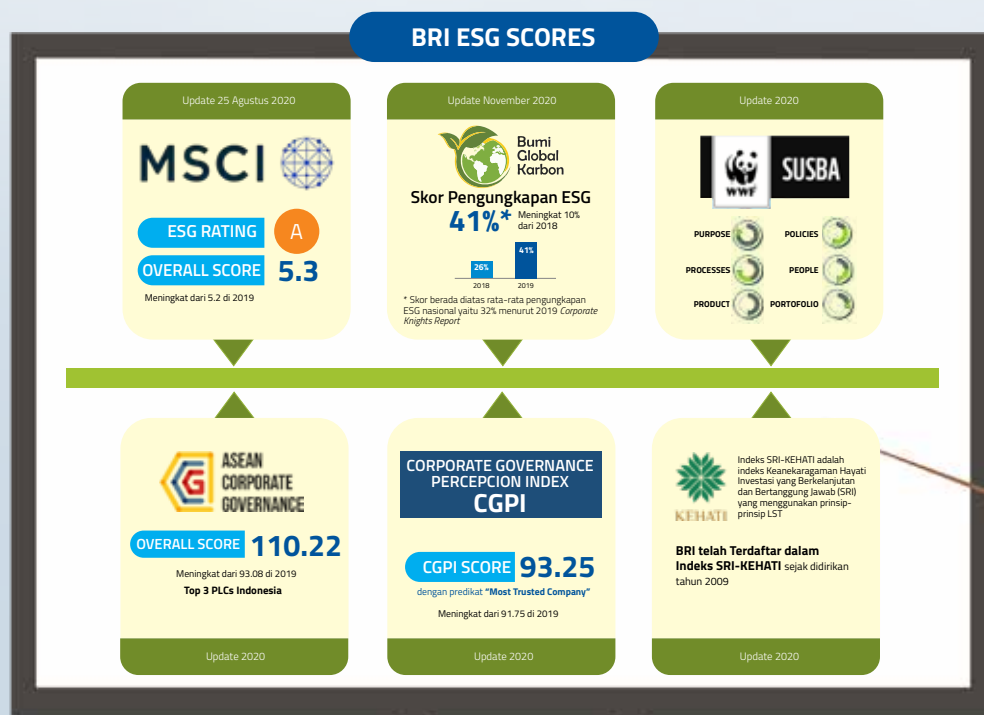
BRI ESG SCORES

Update 25 Agustus 2020

MSCI

ESG RATING A

OVERALL SCORE 5.3

Meningkat dari 5.2 di 2019

Update November 2020

Bumi Global Karbon

Skor Pengungkapan ESG

41%* Meningkat 10% dari 2018

| 26% | 41% |
|---|---|
| 2018 | 2019 |

* Skor berada diatas rata-rata pengungkapan ESG nasional yaitu 32% menurut 2019 *Corporate Knights Report*

Update 2020

WWF SUSBA

PURPOSE POLICIES

PROCESSES PEOPLE

PRODUCT PORTOFOLIO

ASEAN CORPORATE GOVERNANCE

OVERALL SCORE 110.22

Meningkat dari 93.08 di 2019

Top 3 PLCs Indonesia

Update 2020

CORPORATE GOVERNANCE PERCEPCION INDEX CGPI

CGPI SCORE 93.25

dengan predikat "Most Trusted Company"

Meningkat dari 91.75 di 2019

Update 2020

KEHATI

Indeks SRI-KEHATI adalah indeks Keanekaragaman Hayati Investasi yang Berkelanjutan dan Bertanggung Jawab (SRI) yang menggunakan prinsip-prinsip LST

BRI telah Terdaftar dalam Indeks SRI-KEHATI sejak didirikan tahun 2009

Update 2020